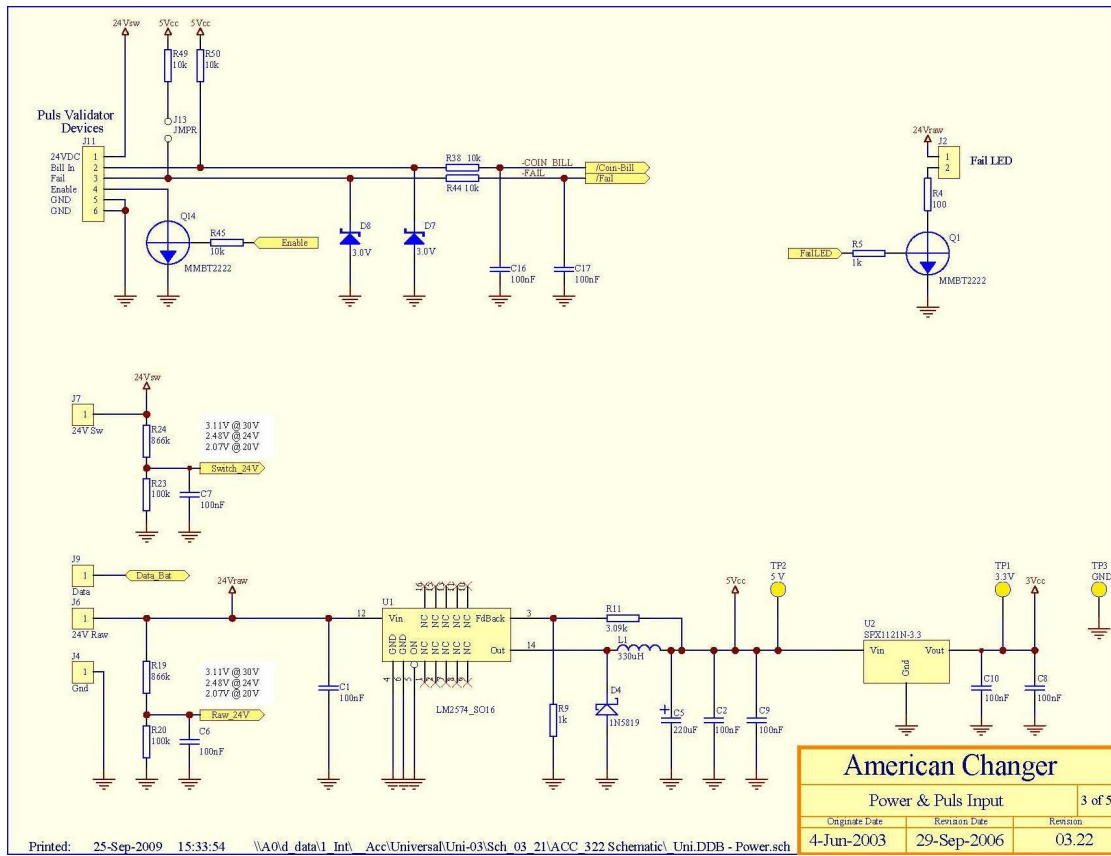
24Vsw
5Vcc
5Vcc
R49
10k
R50
10k
J13
JMPR
Puls Validator Devices
J11
24VDC
Bill In
Fail
Enable
GND
GND
1
2
3
4
5
6
Q14
MMBT2222
R45
10k
Enable
R38 10k
R44 10k
-COIN_BILL
-FAIL
/Coin-Bill
/Fail
D8
3.0V
D7
3.0V
C16
100nF
C17
100nF

24Vraw
J2
1
2
Fail LED
R4
100
FailLED
R5
1k
Q1
MMBT2222

24Vsw
J7
1
24V Sw
R24
866k
3.11V @ 30V
2.48V @ 24V
2.07V @ 20V
Switch_24V
R23
100k
C7
100nF

J9
1
Data
Data_Bat
24Vraw
J6
1
24V Raw
J4
1
Gnd
R19
866k
3.11V @ 30V
2.48V @ 24V
2.07V @ 20V
R20
100k
Raw_24V
C6
100nF
C1
100nF
12
U1
Vin
GND
GND
ON
NC
NC
NC
NC
NC
FdBack
Out
4
5
3
14
LM2574_SO16
R11
3.09k
L1
330uH
R9
1k
D4
1N5819
C5
220uF
C2
100nF
C9
100nF
5Vcc
TP2
5 V
U2
SPX1121N-3.3
Vin
Vout
Gnd
TP1
3.3V
3Vcc
C10
100nF
C8
100nF
TP3
GND

American Changer
Power & Puls Input
3 of 5
Originate Date
4-Jun-2003
Revision Date
29-Sep-2006
Revision
03.22

Printed: 25-Sep-2009 15:33:54 \\A0\d_data\1_Int\__Acc\Universal\Uni-03\Sch_03_21\ACC_322 Schematic\_Uni.DDB - Power.sch